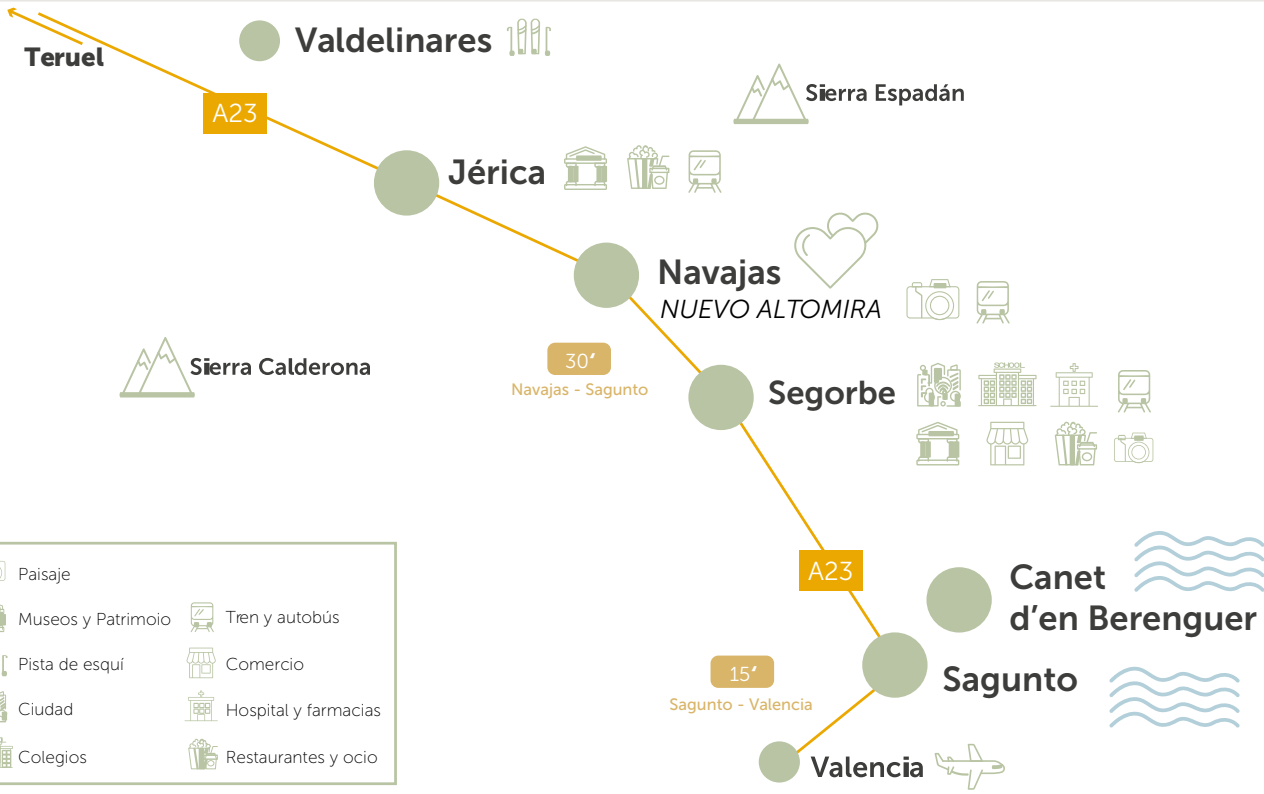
Teruel

Valdelinares

A23

Sierra Espadán

Jérica

Navajas
NUEVO ALTOMIRA

Sierra Calderona

30'
Navajas - Sagunto

Segorbe

SCHOOL

A23

Canet d'en Berenguer

15'
Sagunto - Valencia

Sagunto

Valencia

Paisaje
Museos y Patrimoio
Pista de esquí
Ciudad
Colegios
Tren y autobús
Comercio
Hospital y farmacias
Restaurantes y ocio